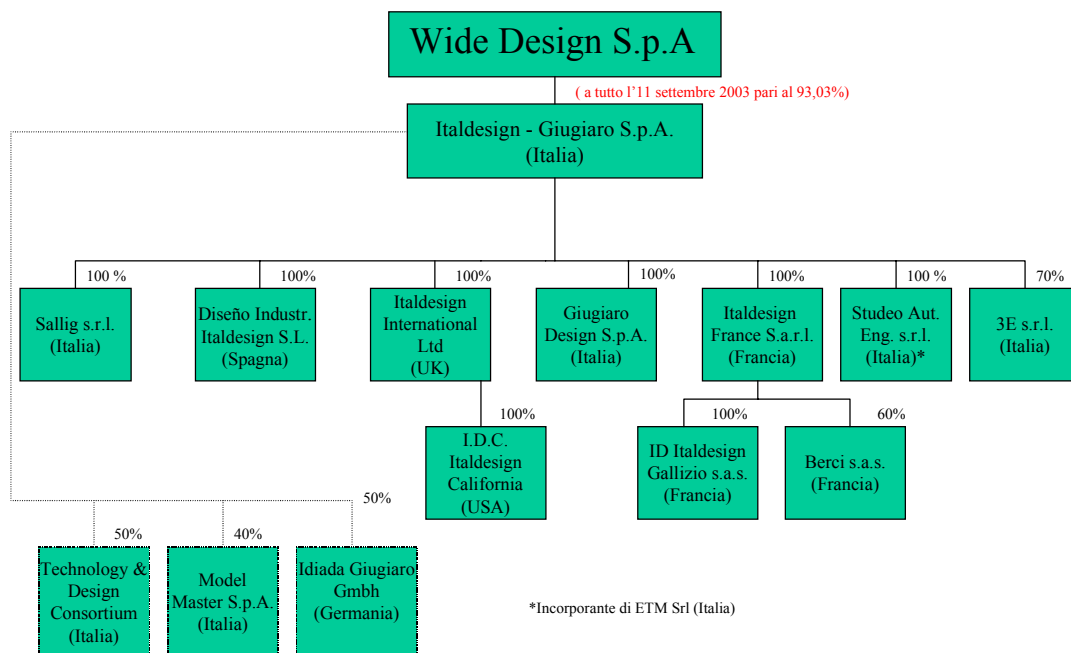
Wide Design S.p.A

( a tutto l'11 settembre 2003 pari al 93,03%)

Italdesign - Giugiaro S.p.A.
(Italia)

100 %
Sallig s.r.l.
(Italia)

100%
Diseño Industr.
Italdesign S.L.
(Spagna)

100%
Italdesign
International
Ltd
(UK)

100%
I.D.C.
Italdesign
California
(USA)

100%
Giugiaro
Design S.p.A.
(Italia)

100%
Italdesign
France S.a.r.l.
(Francia)

100%
ID Italdesign
Gallizio s.a.s.
(Francia)

60%
Berci s.a.s.
(Francia)

100 %
Studeo Aut.
Eng. s.r.l.
(Italia)*

70%
3E s.r.l.
(Italia)

50%
Technology &
Design
Consortium
(Italia)

40%
Model
Master S.p.A.
(Italia)

50%
Idiada Giugiaro
Gmbh
(Germania)

*Incorporante di ETM Srl (Italia)